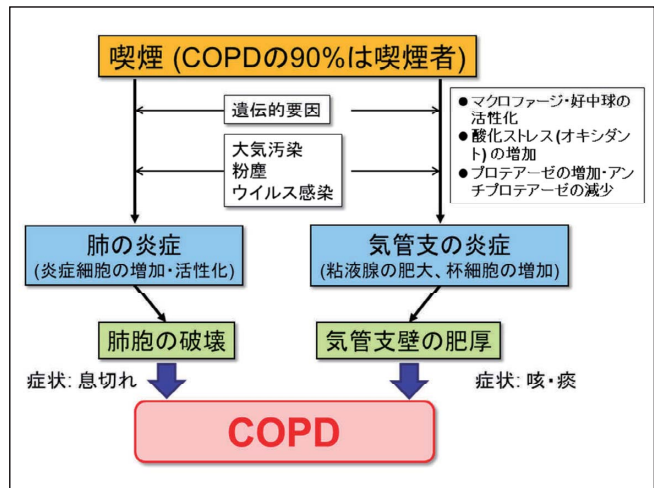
喫煙 (COPDの90%は喫煙者)

遺伝的要因

大気汚染
粉塵
ウイルス感染

● マクロファージ・好中球の活性化
● 酸化ストレス (オキシダント) の増加
● プロテアーゼの増加・アンチプロテアーゼの減少

肺の炎症
(炎症細胞の増加・活性化)

気管支の炎症
(粘液腺の肥大、杯細胞の増加)

肺胞の破壊

気管支壁の肥厚

症状: 息切れ

症状: 咳・痰

COPD